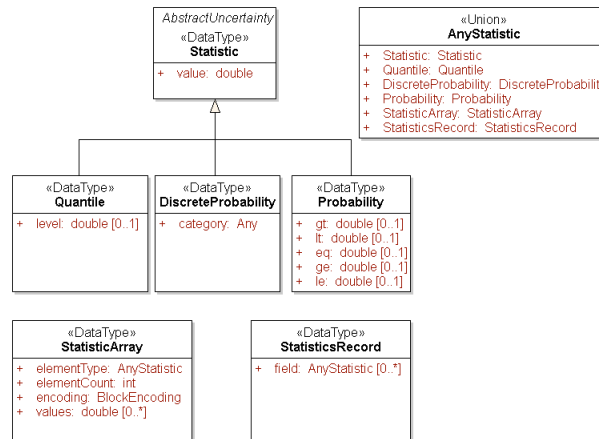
AbstractUncertainty
«DataType»
Statistic

+ value: double

«Union»
AnyStatistic

+ Statistic: Statistic
+ Quantile: Quantile
+ DiscreteProbability: DiscreteProbabili
+ Probability: Probability
+ StatisticArray: StatisticArray
+ StatisticsRecord: StatisticsRecord

«DataType»
Quantile

+ level: double [0..1]

«DataType»
DiscreteProbability

+ category: Any

«DataType»
Probability

+ gt: double [0..1]
+ lt: double [0..1]
+ eq: double [0..1]
+ ge: double [0..1]
+ le: double [0..1]

«DataType»
StatisticArray

+ elementType: AnyStatistic
+ elementCount: int
+ encoding: BlockEncoding
+ values: double [0..*]

«DataType»
StatisticsRecord

+ field: AnyStatistic [0..*]